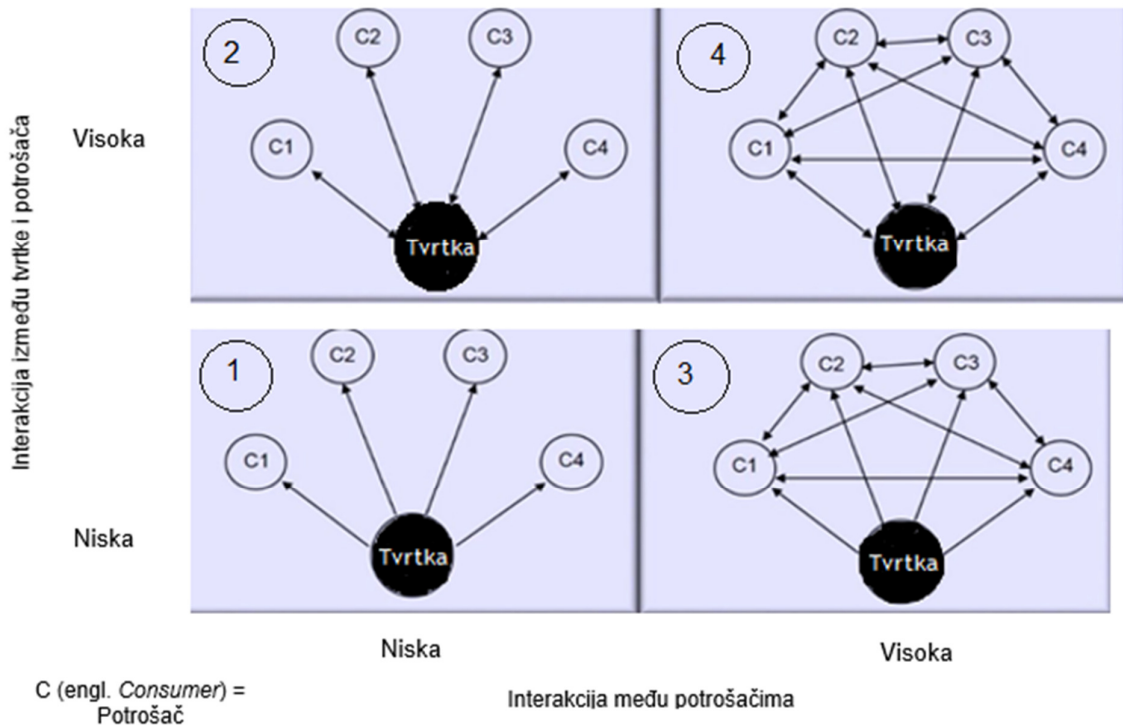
Interakcija između tvrtke i potrošača

Visoka

2

C2

C3

C1

C4

Tvrtka

4

C2

C3

C1

C4

Tvrtka

Niska

1

C2

C3

C1

C4

Tvrtka

3

C2

C3

C1

C4

Tvrtka

Niska

Visoka

C (engl. *Consumer*) = Potrošač

Interakcija među potrošačima